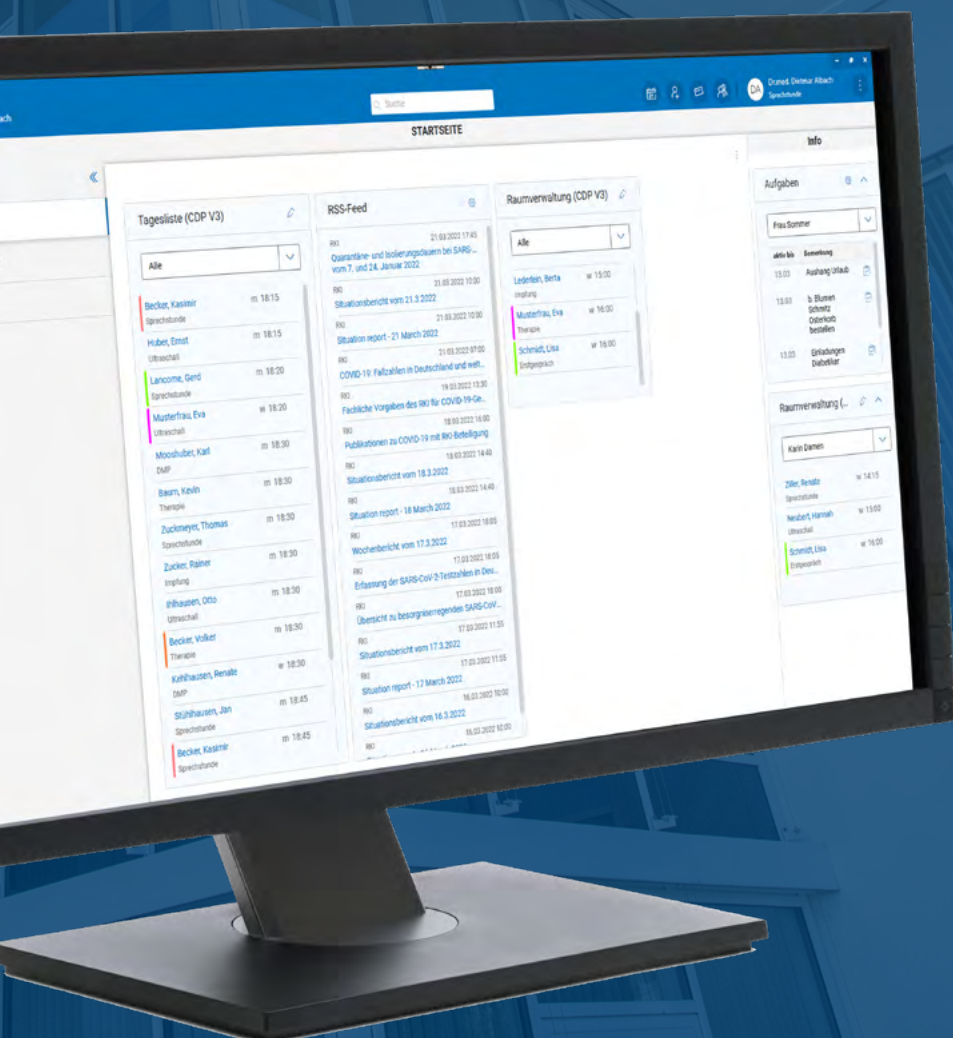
ach

Suche

DA Dr.med. Dieteur Albach Sprechstunde

STARTSEITE

Info

«

Tagesliste (CDP V3)

Alle

Becker, Kasimir m 18:15
Sprechstunde

Huber, Ernst m 18:15
Ultraschall

Lancome, Gerd m 18:20
Sprechstunde

Musterfrau, Eva w 18:20
Ultraschall

Mooshuber, Karl m 18:30
DMP

Baum, Kevin m 18:30
Therapie

Zuckmeyer, Thomas m 18:30
Sprechstunde

Zucker, Rainer m 18:30
Impfung

Ihlhausen, Otto m 18:30
Ultraschall

Becker, Volker m 18:30
Therapie

Kehlhausen, Renate w 18:30
DMP

Stühlhausen, Jan m 18:45
Sprechstunde

Becker, Kasimir m 18:45
Sprechstunde

RSS-Feed

RKI 21.03.2022 17:45
Quarantäne- und Isolierungsdauern bei SARS-... vom 7. und 24. Januar 2022

RKI 21.03.2022 10:00
Situationsbericht vom 21.3.2022

RKI 21.03.2022 10:00
Situation report - 21 March 2022

RKI 21.03.2022 07:00
COVID-19: Fallzahlen in Deutschland und welt...

RKI 19.03.2022 13:30
Fachliche Vorgaben des RKI für COVID-19-Ge...

RKI 18.03.2022 16:00
Publikationen zu COVID-19 mit RKI-Beteiligung

RKI 18.03.2022 14:40
Situationsbericht vom 18.3.2022

RKI 18.03.2022 14:40
Situation report - 18 March 2022

RKI 17.03.2022 18:05
Wochenbericht vom 17.3.2022

RKI 17.03.2022 18:05
Erfassung der SARS-CoV-2-Testzahlen in Deu...

RKI 17.03.2022 18:00
Übersicht zu besorgniserregenden SARS-CoV...

RKI 17.03.2022 11:55
Situationsbericht vom 17.3.2022

RKI 17.03.2022 11:55
Situation report - 17 March 2022

RKI 16.03.2022 10:00
Situationsbericht vom 16.3.2022

RKI 16.03.2022 10:00

Raumverwaltung (CDP V3)

Alle

Lederlein, Berta w 15:00
Impfung

Musterfrau, Eva w 16:00
Therapie

Schmidt, Lisa w 16:00
Erstgespräch

Aufgaben

Frau Sommer

aktiv bis | Bemerkung
13.03 | Aushang Urlaub
13.03 | b. Blumen Schmitz Osterkorb bestellen
13.03 | Einladungen Diabetiker

Raumverwaltung (...

Karin Damen

Ziller, Renate w 14:15
Sprechstunde

Neubert, Hannah w 15:00
Ultraschall

Schmidt, Lisa w 16:00
Erstgespräch